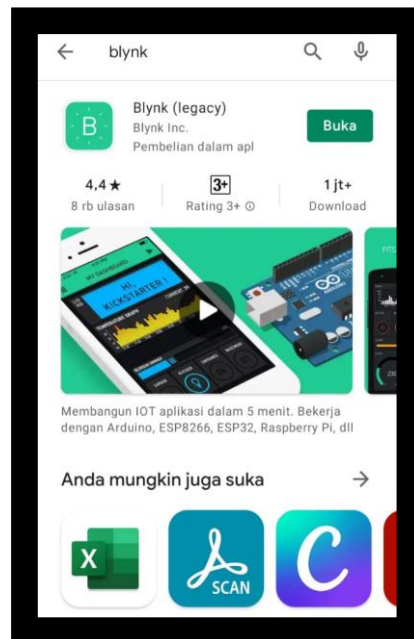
blynk

B

Blynk (legacy)
Blynk Inc.
Pembelian dalam apl

Buka

4,4 ★
8 rb ulasan

3+
Rating 3+ ⓘ

1 jt+
Download

MY DASHBOARD

Hi,
KICKSTARTER !

Membangun IOT aplikasi dalam 5 menit. Bekerja dengan Arduino, ESP8266, ESP32, Raspberry Pi, dll

Anda mungkin juga suka

X

SCAN

C